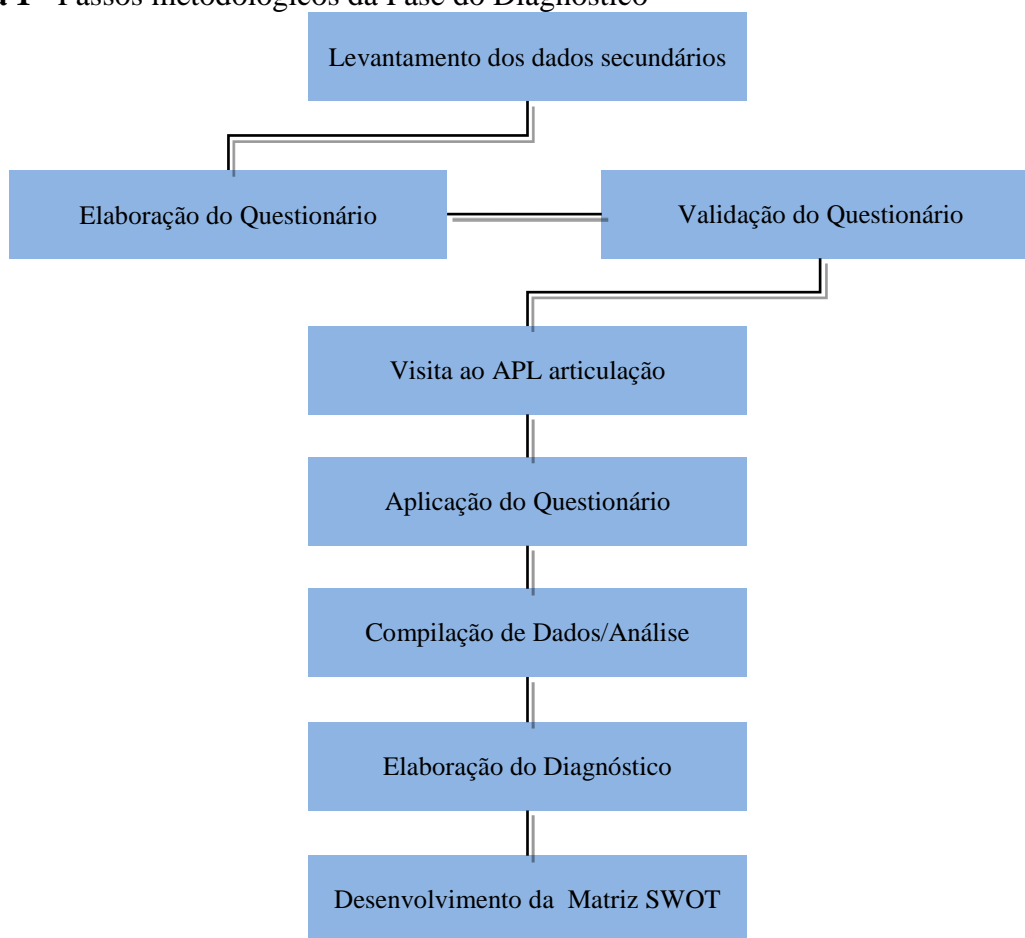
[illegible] Passos metodológicos da Fase do Diagnóstico

Levantamento dos dados secundários

Elaboração do Questionário

Validação do Questionário

Visita ao APL articulação

Aplicação do Questionário

Compilação de Dados/Análise

Elaboração do Diagnóstico

Desenvolvimento da Matriz SWOT